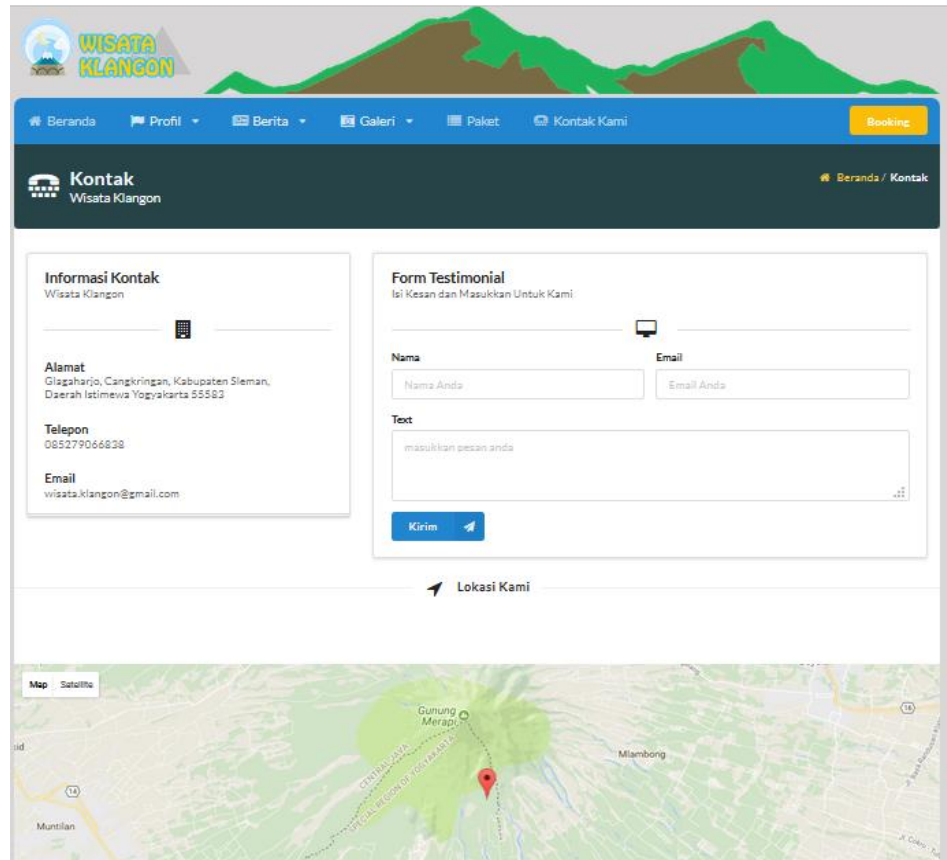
WISATA KLANGON

Beranda
Profil
Berita
Galeri
Paket
Kontak Kami
Booking

Kontak
Wisata Klangon

Beranda / Kontak

Informasi Kontak
Wisata Klangon

Alamat
Glagaharjo, Cangkringan, Kabupaten Sleman, Daerah Istimewa Yogyakarta 55583

Telepon
085279066838

Email
wisata.klangon@gmail.com

Form Testimonial
Isi Kesan dan Masukkan Untuk Kami

Nama
Nama Anda

Email
Email Anda

Text
masukkan pesan anda

Kirim

Lokasi Kami

Map Satellite

Gunung Merapi
CENTRAL JAVA
SPECIAL REGION OF YOGYAKARTA
Mlambong
Muntilan
14
16